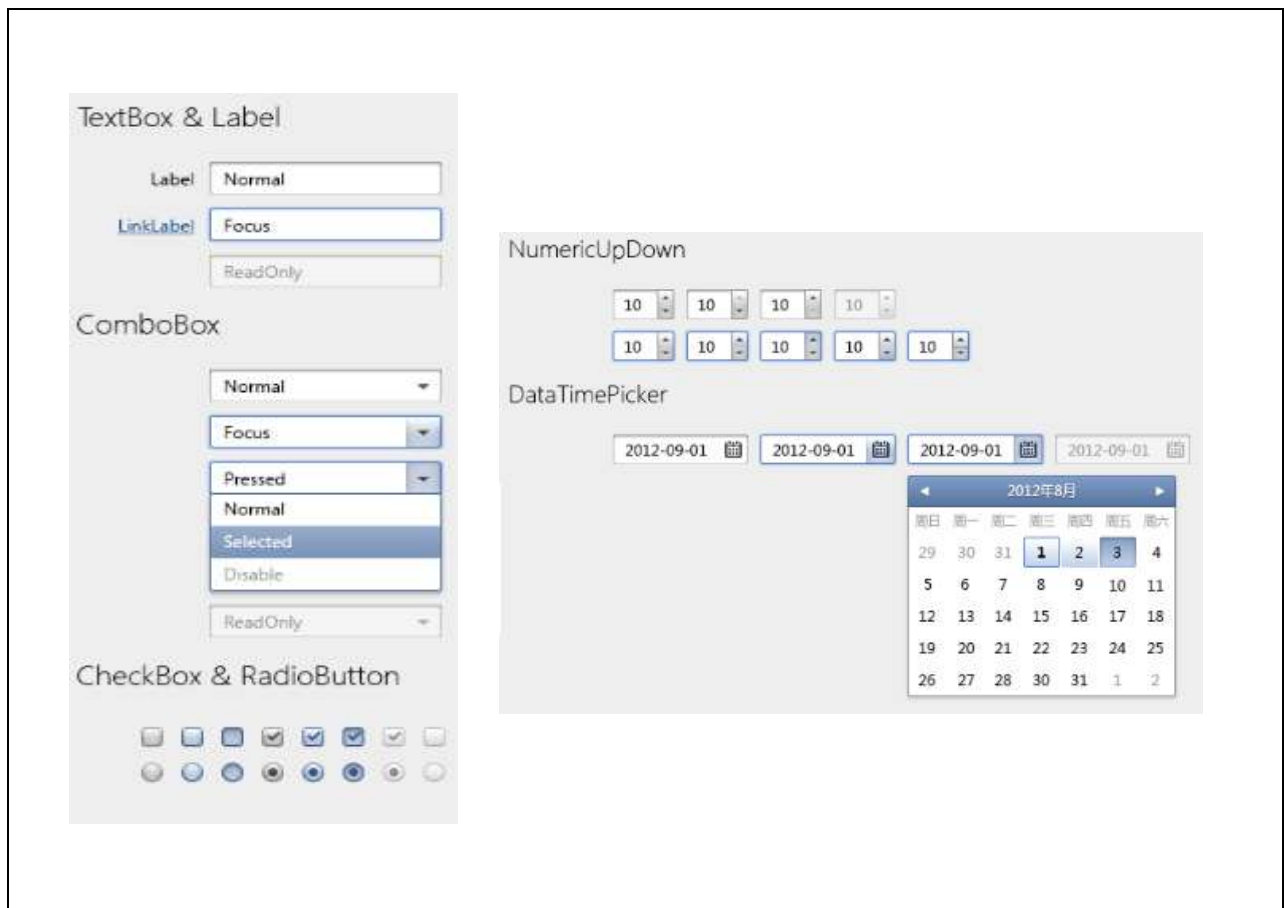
TextBox & Label

Label Normal

LinkLabel Focus

ReadOnly

ComboBox

Normal

Focus

Pressed

Normal

Selected

Disable

ReadOnly

CheckBox & RadioButton

NumericUpDown

10 10 10 10

10 10 10 10 10

DataTimePicker

2012-09-01 2012-09-01 2012-09-01 2012-09-01

2012年8月

| 周日 | 周一 | 周二 | 周三 | 周四 | 周五 | 周六 |
|---|---|---|---|---|---|---|
| 29 | 30 | 31 | 1 | 2 | 3 | 4 |
| 5 | 6 | 7 | 8 | 9 | 10 | 11 |
| 12 | 13 | 14 | 15 | 16 | 17 | 18 |
| 19 | 20 | 21 | 22 | 23 | 24 | 25 |
| 26 | 27 | 28 | 30 | 31 | 1 | 2 |